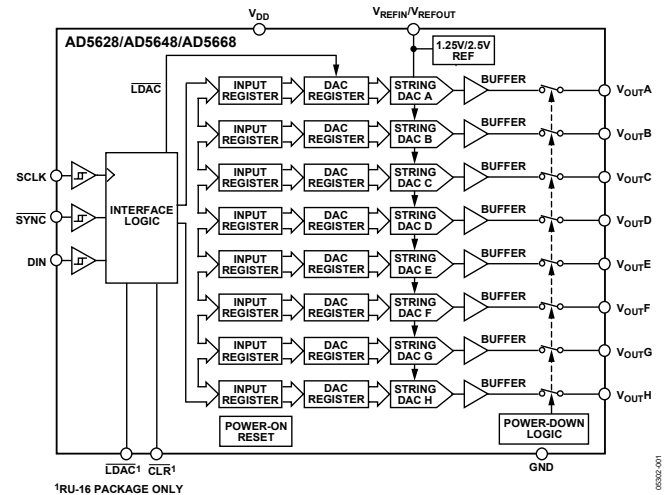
$V_{DD}$

$V_{REFIN}/V_{REFOUT}$

AD5628/AD5648/AD5668

1.25V/2.5V REF

$\overline{LDAC}$

INPUT REGISTER | DAC REGISTER | STRING DAC A | BUFFER | $V_{OUT}A$

INPUT REGISTER | DAC REGISTER | STRING DAC B | BUFFER | $V_{OUT}B$

INPUT REGISTER | DAC REGISTER | STRING DAC C | BUFFER | $V_{OUT}C$

INPUT REGISTER | DAC REGISTER | STRING DAC D | BUFFER | $V_{OUT}D$

INPUT REGISTER | DAC REGISTER | STRING DAC E | BUFFER | $V_{OUT}E$

INPUT REGISTER | DAC REGISTER | STRING DAC F | BUFFER | $V_{OUT}F$

INPUT REGISTER | DAC REGISTER | STRING DAC G | BUFFER | $V_{OUT}G$

INPUT REGISTER | DAC REGISTER | STRING DAC H | BUFFER | $V_{OUT}H$

SCLK

$\overline{SYNC}$

DIN

INTERFACE LOGIC

POWER-ON RESET

POWER-DOWN LOGIC

$\overline{LDAC}^1$ $\overline{CLR}^1$

GND

$^1$RU-16 PACKAGE ONLY

05302-001